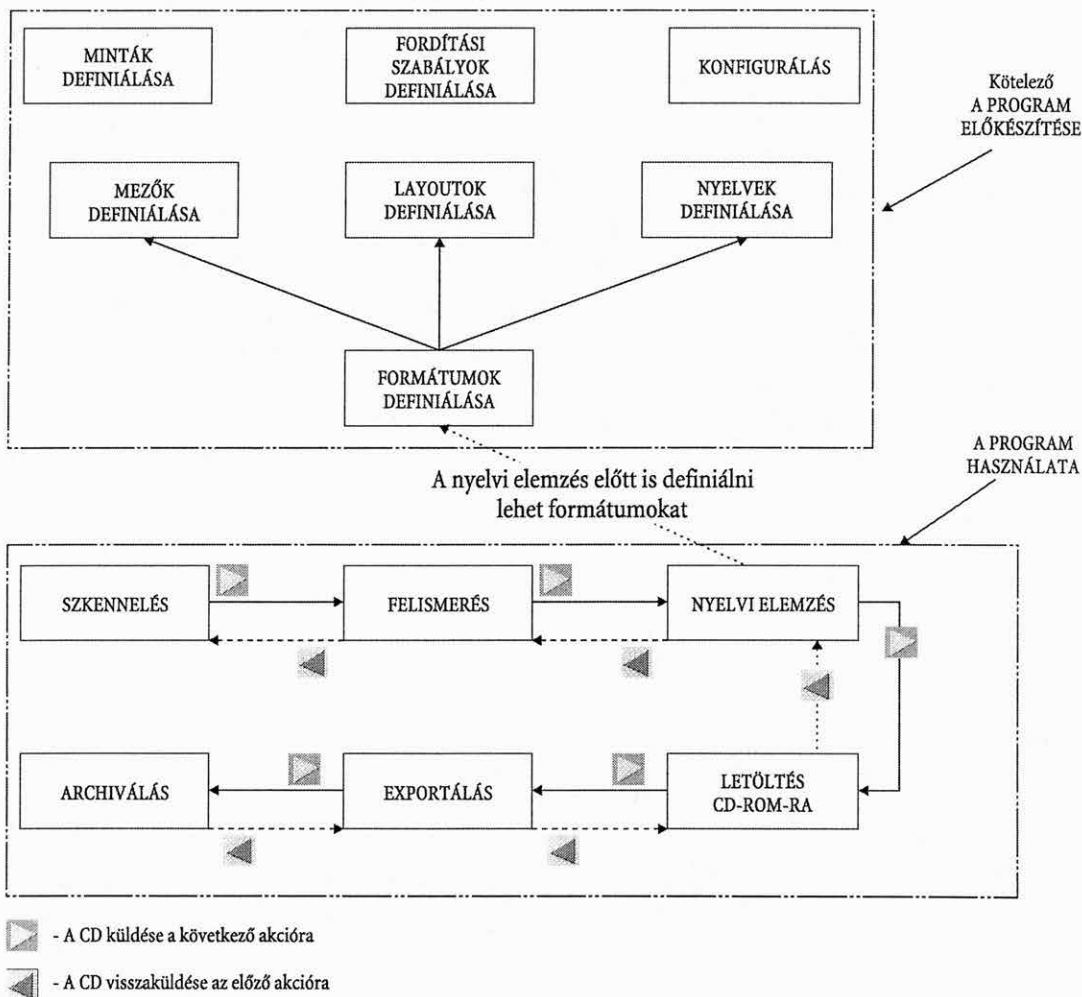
MINTÁK DEFINIÁLÁSA

FORDÍTÁSI SZABÁLYOK DEFINIÁLÁSA

KONFIGURÁLÁS

Kötelező A PROGRAM ELŐKÉSZÍTÉSE

MEZŐK DEFINIÁLÁSA

LAYOUTOK DEFINIÁLÁSA

NYELVEK DEFINIÁLÁSA

FORMÁTUMOK DEFINIÁLÁSA

A nyelvi elemzés előtt is definiálni lehet formátumokat

A PROGRAM HASZNÁLATA

SZKENNELÉS

FELISMERÉS

NYELVI ELEMZÉS

ARCHIVÁLÁS

EXPORTÁLÁS

LETÖLTÉS CD-ROM-RA

- A CD küldése a következő akcióra

- A CD visszaküldése az előző akcióra